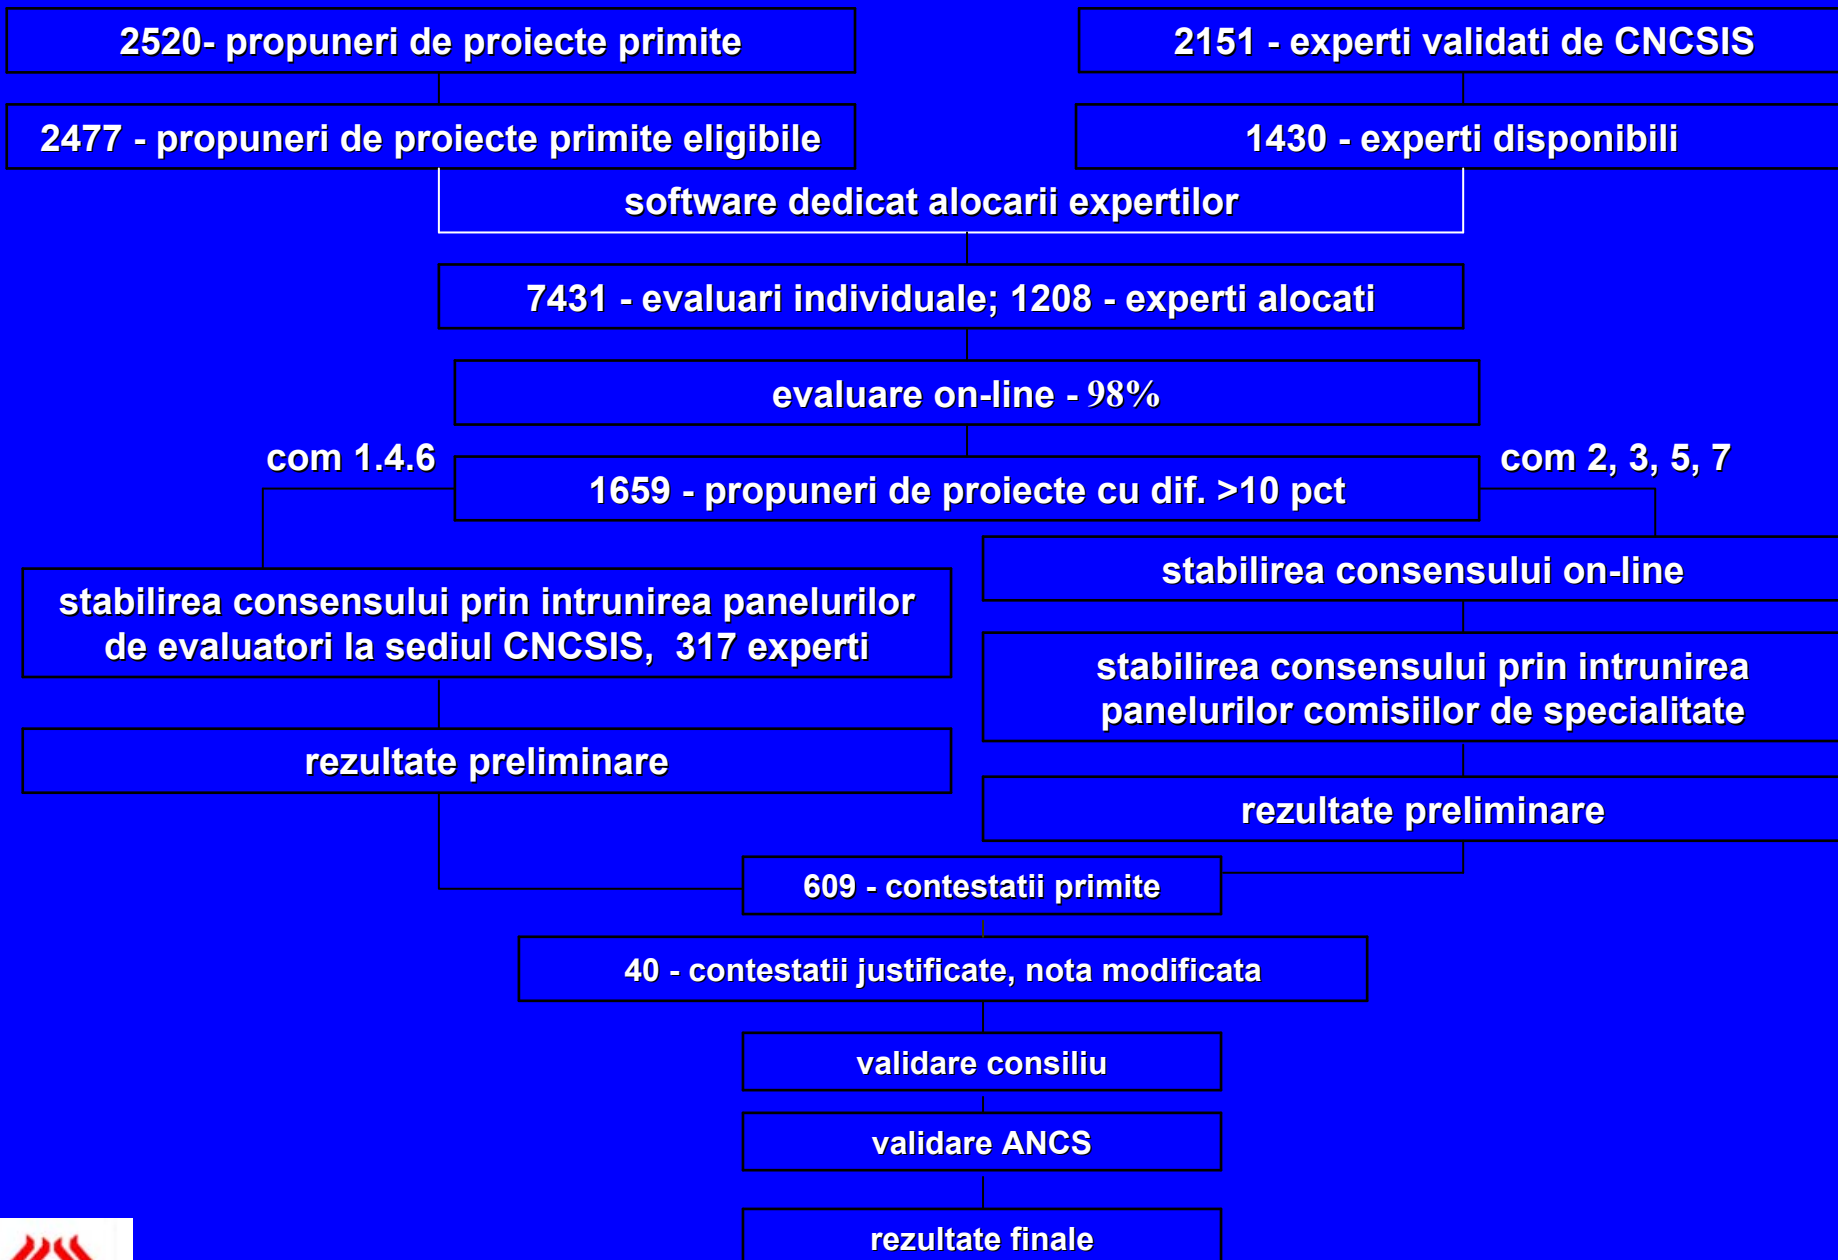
2520- propuneri de proiecte primite

2151 - experti validati de CNCSIS

2477 - propuneri de proiecte primite eligibile

1430 - experti disponibili

software dedicat alocarii expertilor

7431 - evaluari individuale; 1208 - experti alocati

evaluare on-line - 98%

com 1.4.6

1659 - propuneri de proiecte cu dif. >10 pct

com 2, 3, 5, 7

stabilirea consensului on-line

stabilirea consensului prin intrunirea panelurilor de evaluatori la sediul CNCSIS, 317 experti

stabilirea consensului prin intrunirea panelurilor comisiilor de specialitate

rezultate preliminare

rezultate preliminare

609 - contestatii primite

40 - contestatii justificate, nota modificata

validare consiliu

validare ANCS

rezultate finale